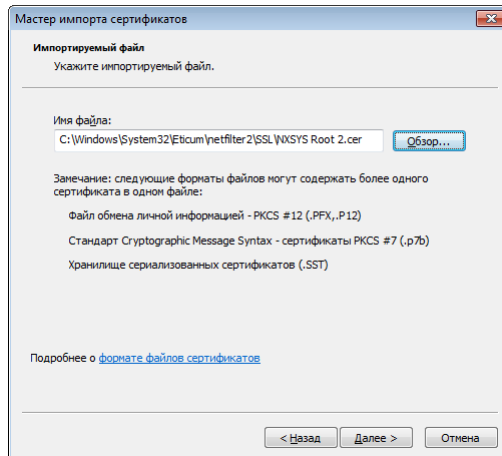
Мастер импорта сертификатов

Импортируемый файл

Укажите импортируемый файл.

Имя файла:

C:\Windows\System32\Eticum\netfilter2\SSL\NXSYS Root 2.cer

Обзор...

Замечание: следующие форматы файлов могут содержать более одного сертификата в одном файле:

Файл обмена личной информацией - PKCS #12 (.PFX,.P12)

Стандарт Cryptographic Message Syntax - сертификаты PKCS #7 (.p7b)

Хранилище сериализованных сертификатов (.SST)

Подробнее о формате файлов сертификатов

< Назад

Далее >

Отмена